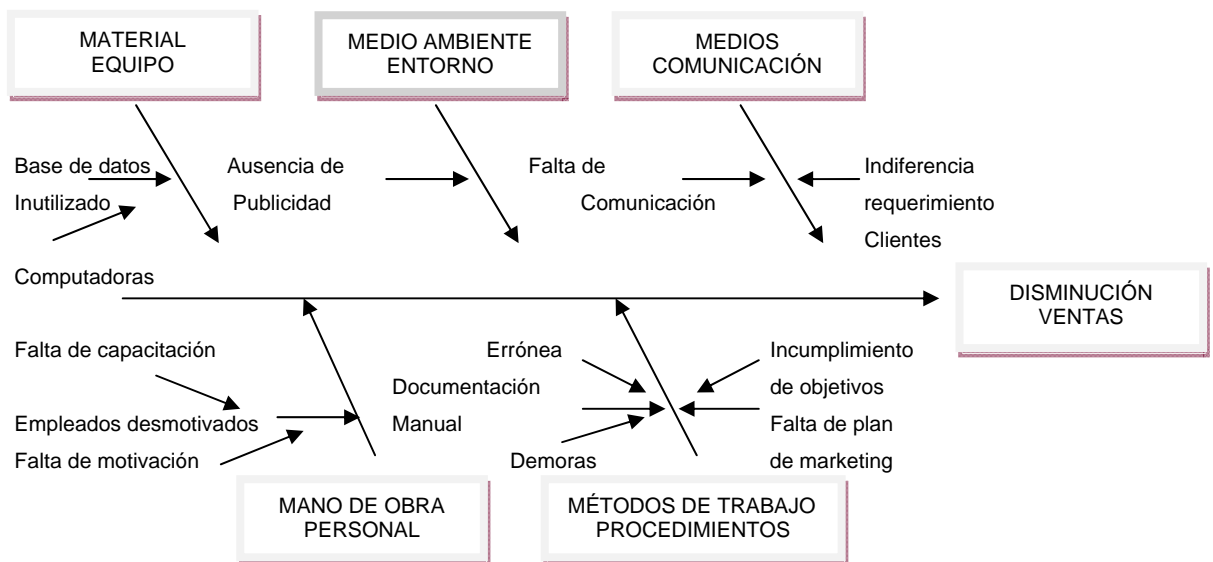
MATERIAL
EQUIPO

MEDIO AMBIENTE
ENTORNO

MEDIOS
COMUNICACIÓN

Base de datos
Inutilizado

Ausencia de
Publicidad

Falta de
Comunicación

Indiferencia
requerimiento
Clientes

Computadoras

DISMINUCIÓN
VENTAS

Falta de capacitación

Empleados desmotivados

Falta de motivación

Errónea

Documentación
Manual

Demoras

Incumplimiento
de objetivos

Falta de plan
de marketing

MANO DE OBRA
PERSONAL

MÉTODOS DE TRABAJO
PROCEDIMIENTOS